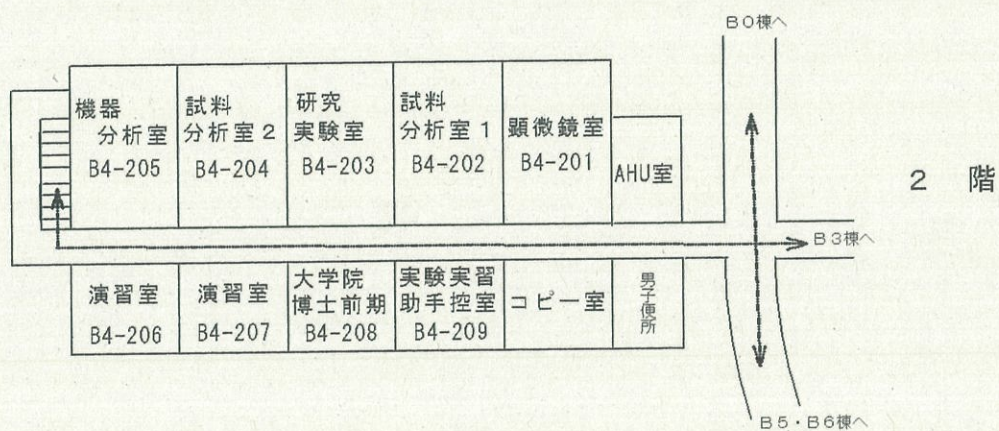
B０棟へ

機器 分析室 B4-205

試料 分析室２ B4-204

研究 実験室 B4-203

試料 分析室１ B4-202

顕微鏡室 B4-201

AHU室

２ 階

B３棟へ

演習室 B4-206

演習室 B4-207

大学院 博士前期 B4-208

実験実習 助手控室 B4-209

コピー室

男子便所

B５・B６棟へ